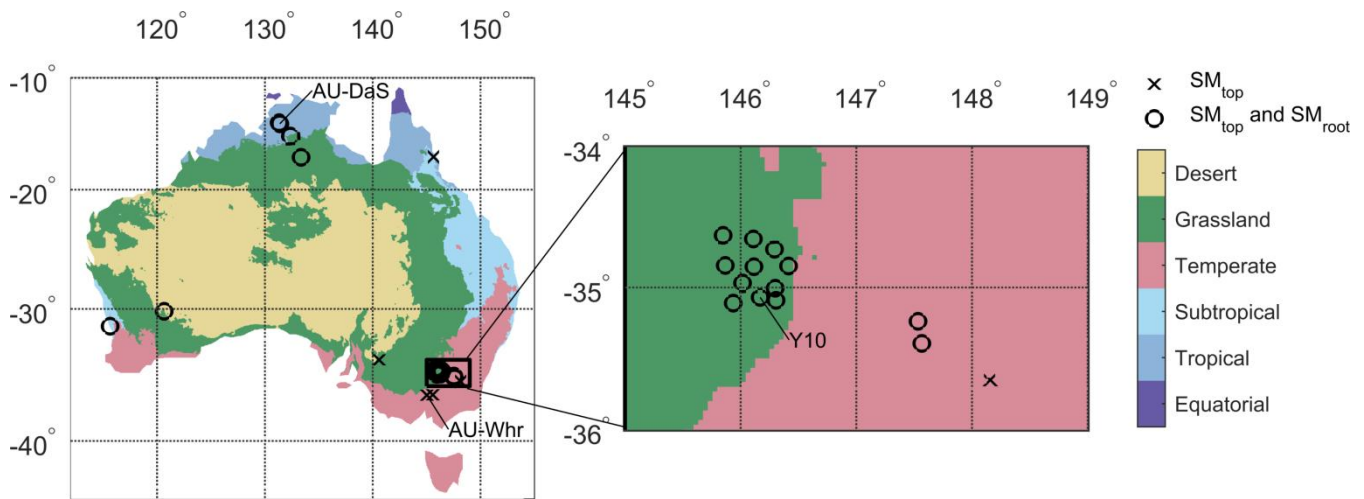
120° 130° 140° 150°

-10°

-20°

-30°

-40°

AU-DaS

AU-Whr

145° 146° 147° 148° 149°

-34°

-35°

-36°

Y10

× $SM_{top}$

○ $SM_{top}$ and $SM_{root}$

Desert

Grassland

Temperate

Subtropical

Tropical

Equatorial